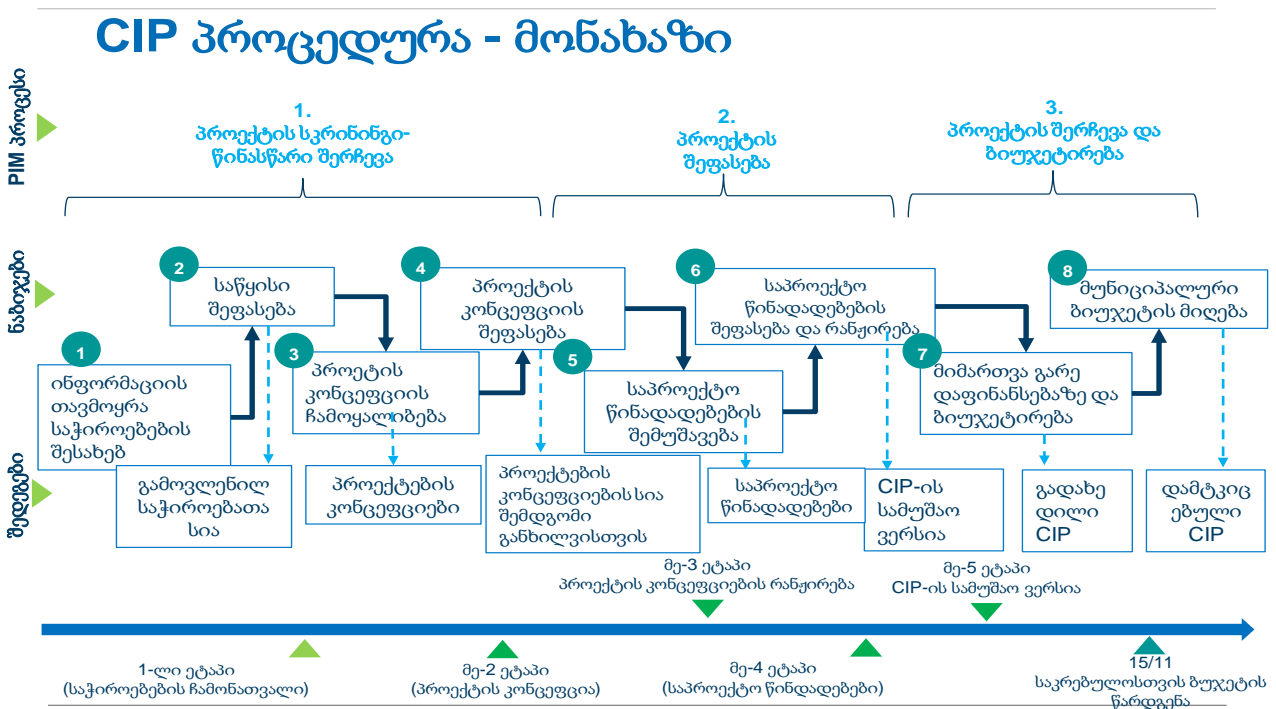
CIP პროცედურა - მონახაზი

PIM პროცესი

ნაბიჯები

შედეგები

1.
პროექტის სკრინინგი-
წინასწარი შერჩევა

2.
პროექტის
შეფასება

3.
პროექტის შერჩევა და
ბიუჯეტირება

1
ინფორმაციის
თავმოყრა
საჭიროებების
შესახებ

2
საწყისი
შეფასება

3
პროეტის
კონცეფციის
ჩამოყალიბება

4
პროექტის
კონცეფციის
შეფასება

5
საპროექტო
წინადადებების
შემუშავება

6
საპროექტო
წინადადებების
შეფასება და რანჟირება

7
მიმართვა გარე
დაფინანსებაზე და
ბიუჯეტირება

8
მუნიციპალური
ბიუჯეტის მიღება

გამოვლენილ
საჭიროებათა
სია

პროექტების
კონცეფციები

პროექტების
კონცეფციების სია
შემდგომი
განხილვისთვის

საპროექტო
წინადადებები

CIP-ის
სამუშაო
ვერსია

გადახე
დილი
CIP

დამტკიც
ებული
CIP

მე-3 ეტაპი
პროექტის კონცეფციების რანჟირება

მე-5 ეტაპი
CIP-ის სამუშაო ვერსია

1-ლი ეტაპი
(საჭიროებების ჩამონათვალი)

მე-2 ეტაპი
(პროექტის კონცეფცია)

მე-4 ეტაპი
(საპროექტო წინდადებები)

15/11
საკრებულოსთვის ბუჯეტის
წარდგენა